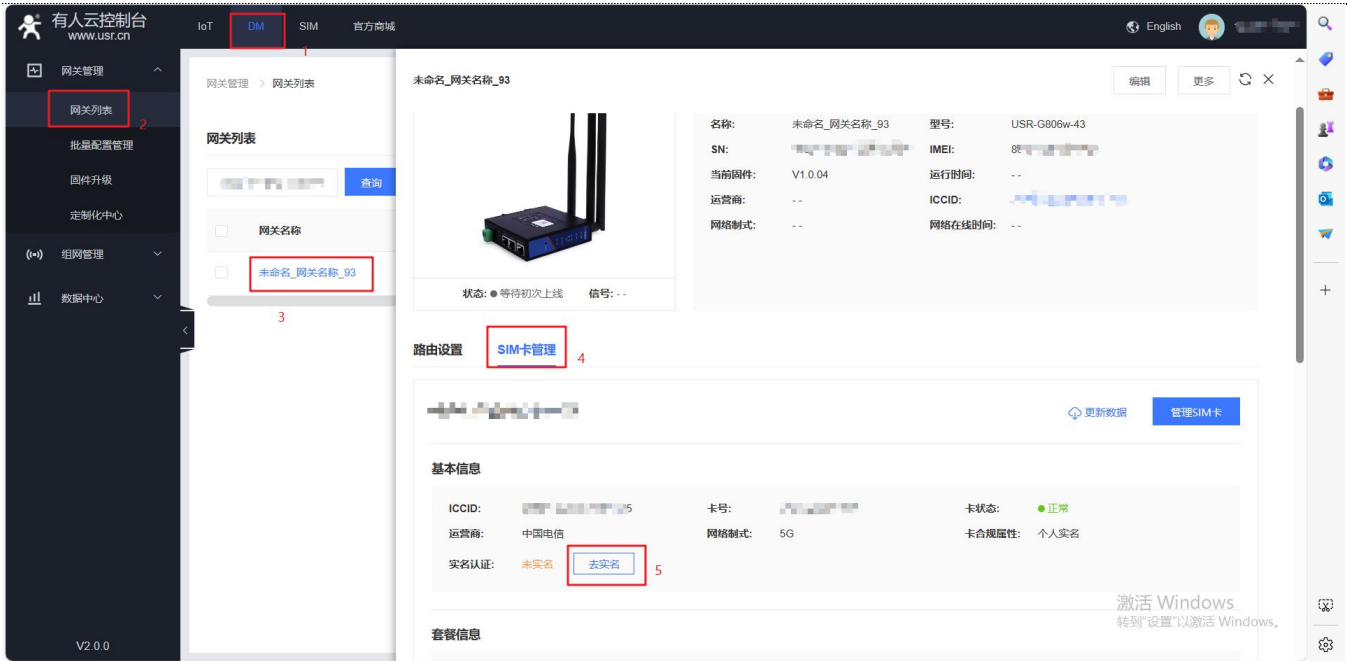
有人云控制台
www.usr.cn

IoT DM 1 SIM 官方商城

English

网关管理
网关列表 2
批量配置管理
固件升级
定制化中心
组网管理
数据中心

V2.0.0

网关管理 > 网关列表

网关列表

查询

网关名称
未命名_网关名称_93
3

未命名_网关名称_93

编辑 更多

名称: 未命名_网关名称_93
型号: USR-G806w-43
SN: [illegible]
IMEI: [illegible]
当前固件: V1.0.04
运行时间: - -
运营商: - -
ICCID: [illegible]
网络制式: - -
网络在线时间: - -

状态: ● 等待初次上线 信号: - -

路由设置 SIM卡管理 4

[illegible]

更新数据 管理SIM卡

基本信息

ICCID: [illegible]5
卡号: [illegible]
卡状态: ● 正常
运营商: 中国电信
网络制式: 5G
卡合规属性: 个人实名
实名认证: 未实名 去实名 5

套餐信息

激活 Windows
转到"设置"以激活 Windows。